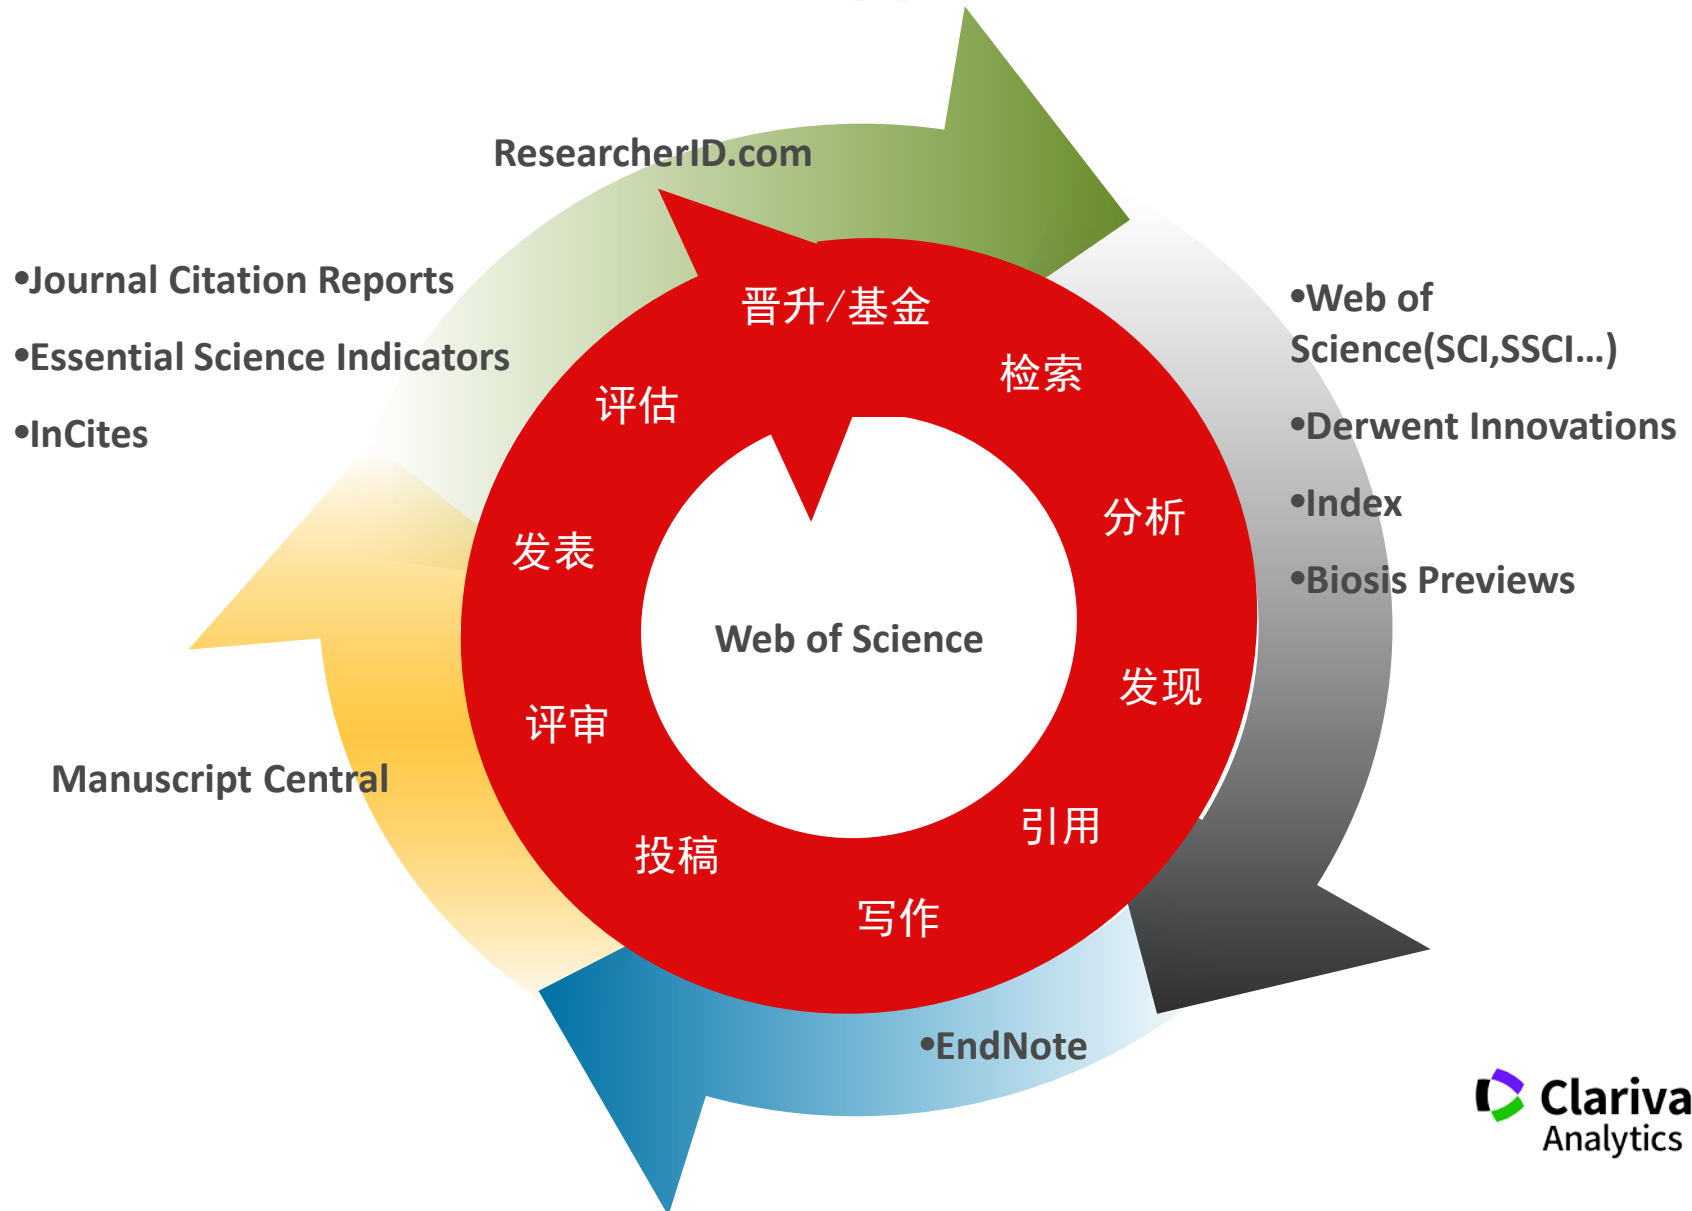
ResearcherID.com

•Journal Citation Reports

•Essential Science Indicators

•InCites

•Web of Science(SCI,SSCI…)

•Derwent Innovations

•Index

•Biosis Previews

晋升/基金

检索

评估

分析

发表

Web of Science

发现

评审

引用

投稿

写作

Manuscript Central

•EndNote

Clariva
Analytics